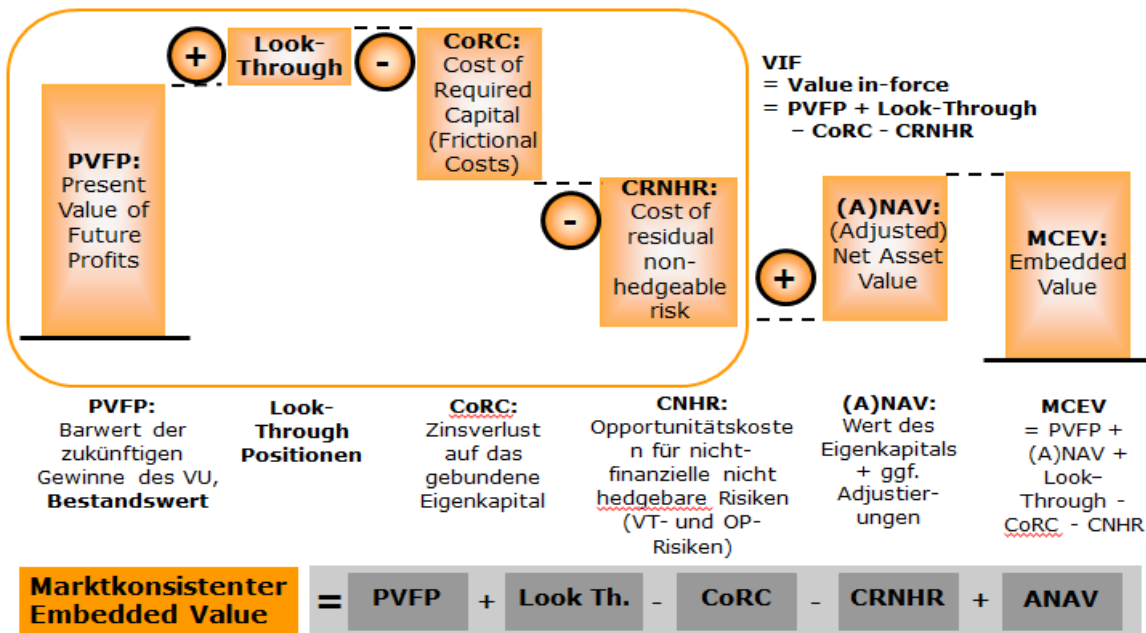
+ Look-Through - CoRC: Cost of Required Capital (Frictional Costs)

VIF
= Value in-force
= PVFP + Look-Through − CoRC - CRNHR

PVFP: Present Value of Future Profits

- CRNHR: Cost of residual non-hedgeable risk

+ (A)NAV: (Adjusted) Net Asset Value

MCEV: Embedded Value

PVFP: Barwert der zukünftigen Gewinne des VU, Bestandswert

Look-Through Positionen

CoRC: Zinsverlust auf das gebundene Eigenkapital

CNHR: Opportunitätskosten für nicht-finanzielle nicht hedgebare Risiken (VT- und OP-Risiken)

(A)NAV: Wert des Eigenkapitals + ggf. Adjustierungen

MCEV = PVFP + (A)NAV + Look-Through - CoRC - CNHR

Marktkonsistenter Embedded Value = PVFP + Look Th. - CoRC - CRNHR + ANAV